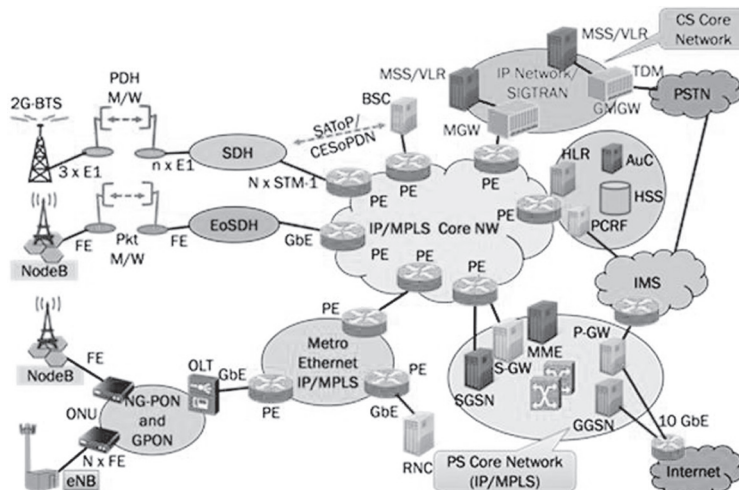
CS Core Network

MSS/VLR

TDM

IP Network/ SIGTRAN

MSS/VLR

GMGW

PSTN

MGW

BSC

PDH M/W

2G-BTS

3 x E1

n x E1

SDH

SATоP/ CESoPDN

N x STM-1

PE

PE

PE

HLR

AuC

HSS

PCRF

PE

IP/MPLS

Core NW

Pkt M/W

EoSDH

FE

FE

GbE

NodeB

PE

PE

PE

IMS

PE

NodeB

FE

OLT

GbE

Metro Ethernet IP/MPLS

PE

PE

GbE

MME

P-GW

S-GW

SGSN

GGSN

10 GbE

NG-PON and GPON

ONU

N x FE

eNB

RNC

PS Core Network (IP/MPLS)

Internet